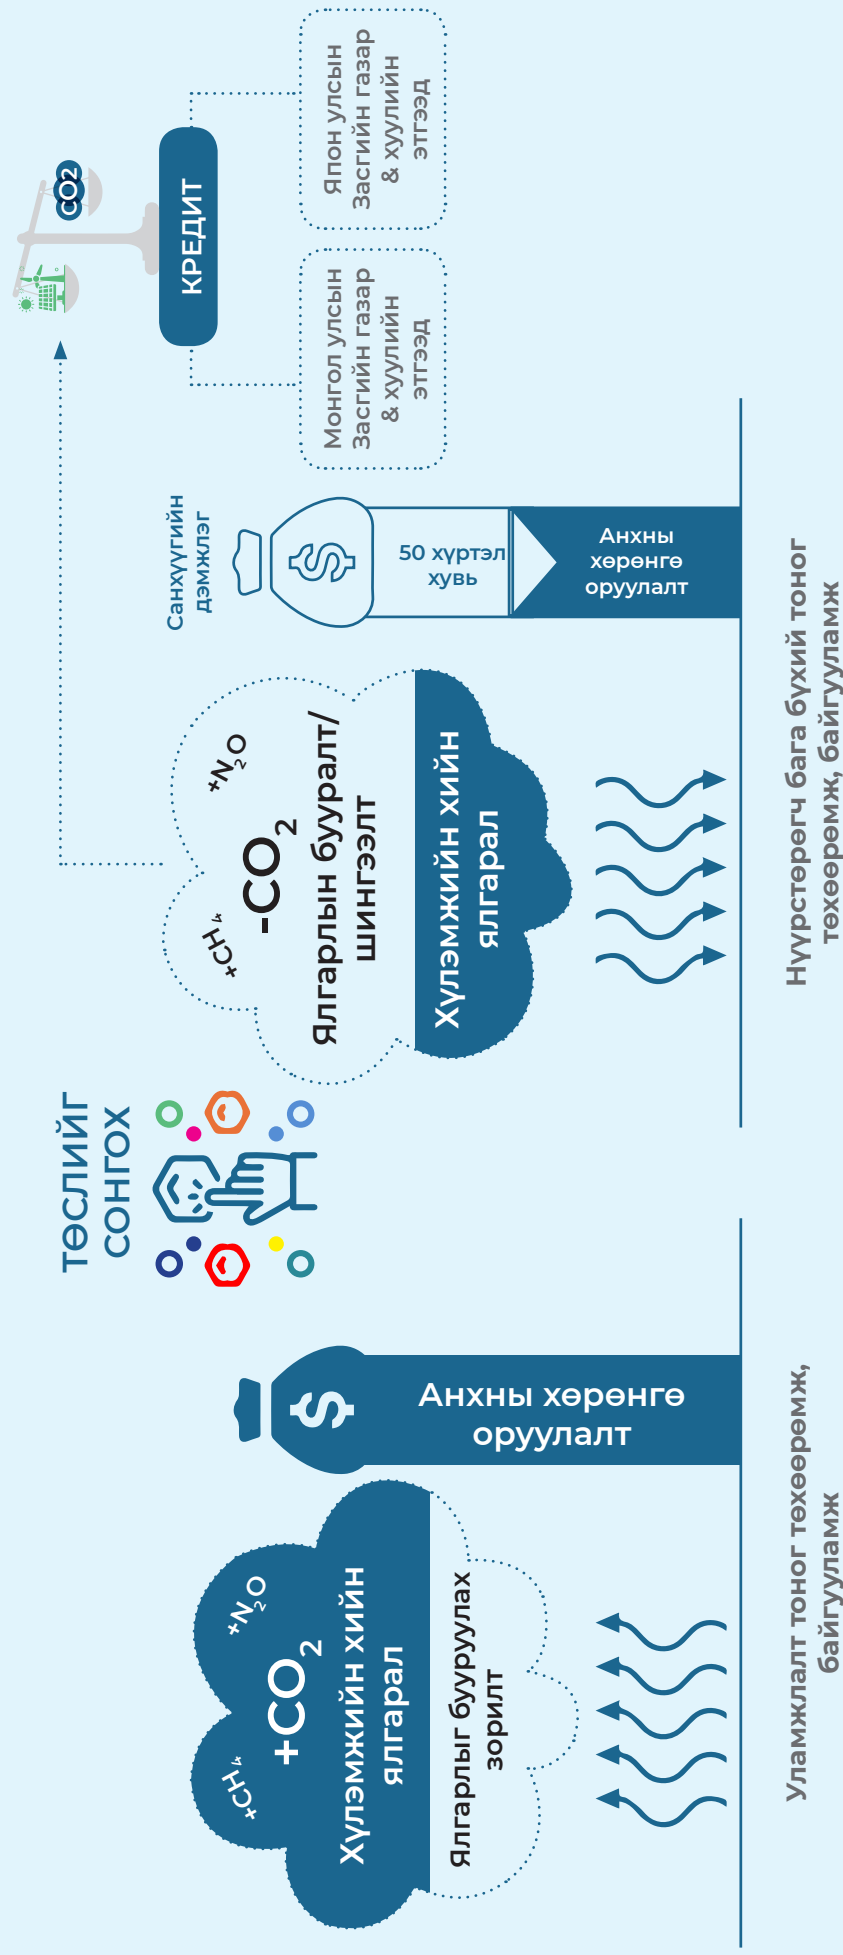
ТӨСЛИЙГ СОНГОХ

$+CH_4$
$+N_2O$
$+CO_2$
Хүлэмжийн хийн ялгарал

Ялгарлыг бууруулах зорилт

Анхны хөрөнгө оруулалт

Уламжлалт тоног төхөөрөмж, байгууламж

$+CH_4$
$+N_2O$
$-CO_2$
Ялгарлын бууралт/ шингээлт

Хүлэмжийн хийн ялгарал

Санхүүгийн дэмжлэг

50 хүртэл хувь

Анхны хөрөнгө оруулалт

Нүүрстөрөгч бага бүхий тоног төхөөрөмж, байгууламж

$CO_2$

КРЕДИТ

Монгол улсын Засгийн газар & хуулийн этгээд

Япон улсын Засгийн газар & хуулийн этгээд